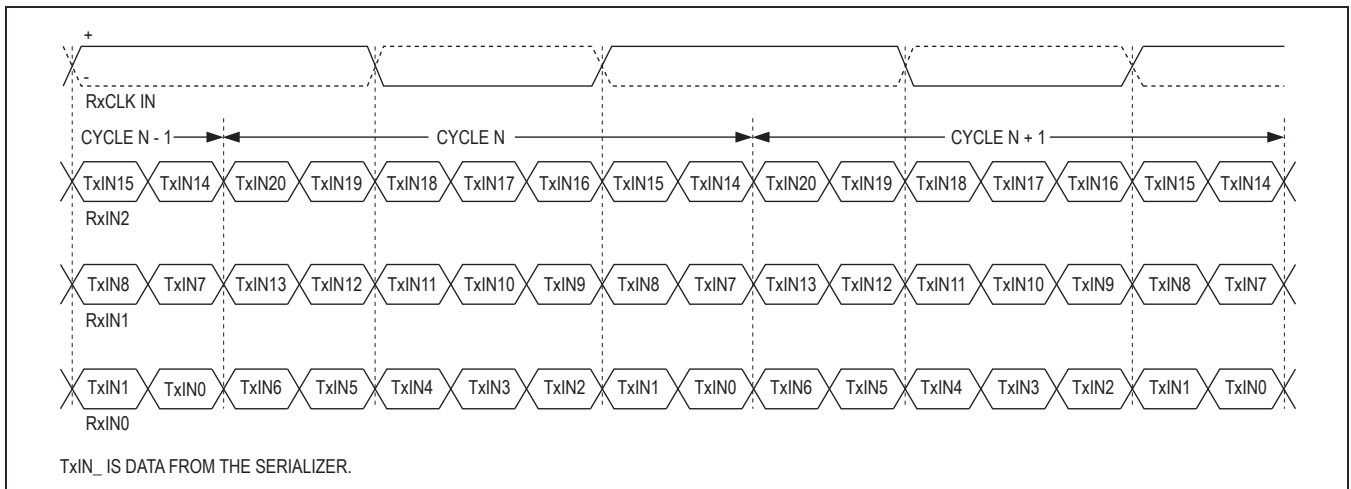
+

-

RxCLK IN

CYCLE N - 1 CYCLE N CYCLE N + 1

TxIN15 TxIN14 TxIN20 TxIN19 TxIN18 TxIN17 TxIN16 TxIN15 TxIN14 TxIN20 TxIN19 TxIN18 TxIN17 TxIN16 TxIN15 TxIN14

RxIN2

TxIN8 TxIN7 TxIN13 TxIN12 TxIN11 TxIN10 TxIN9 TxIN8 TxIN7 TxIN13 TxIN12 TxIN11 TxIN10 TxIN9 TxIN8 TxIN7

RxIN1

TxIN1 TxIN0 TxIN6 TxIN5 TxIN4 TxIN3 TxIN2 TxIN1 TxIN0 TxIN6 TxIN5 TxIN4 TxIN3 TxIN2 TxIN1 TxIN0

RxIN0

TxIN_ IS DATA FROM THE SERIALIZER.